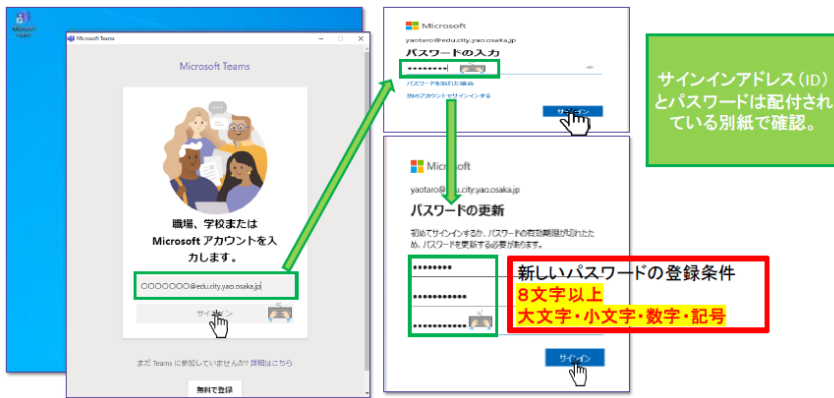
Microsoft Teams

Microsoft Teams

職場、学校または Microsoft アカウントを入力します。

○○○○○○○@edu.city.yao.osaka.jp

サインイン

まだ Teams に参加していませんか? 詳細はこちら

無料で登録

Microsoft

yaotaro@edu.city.yao.osaka.jp

パスワードの入力

••••••••

パスワードを忘れた場合

別のアカウントでサインインする

サインイン

Microsoft

yaotaro@edu.city.yao.osaka.jp

パスワードの更新

初めてサインインするか、パスワードの有効期限が切れたため、パスワードを更新する必要があります。

••••••••

••••••••••••

••••••••••••

サインイン

新しいパスワードの登録条件
８文字以上
大文字・小文字・数字・記号

サインインアドレス（ID）とパスワードは配付されている別紙で確認。